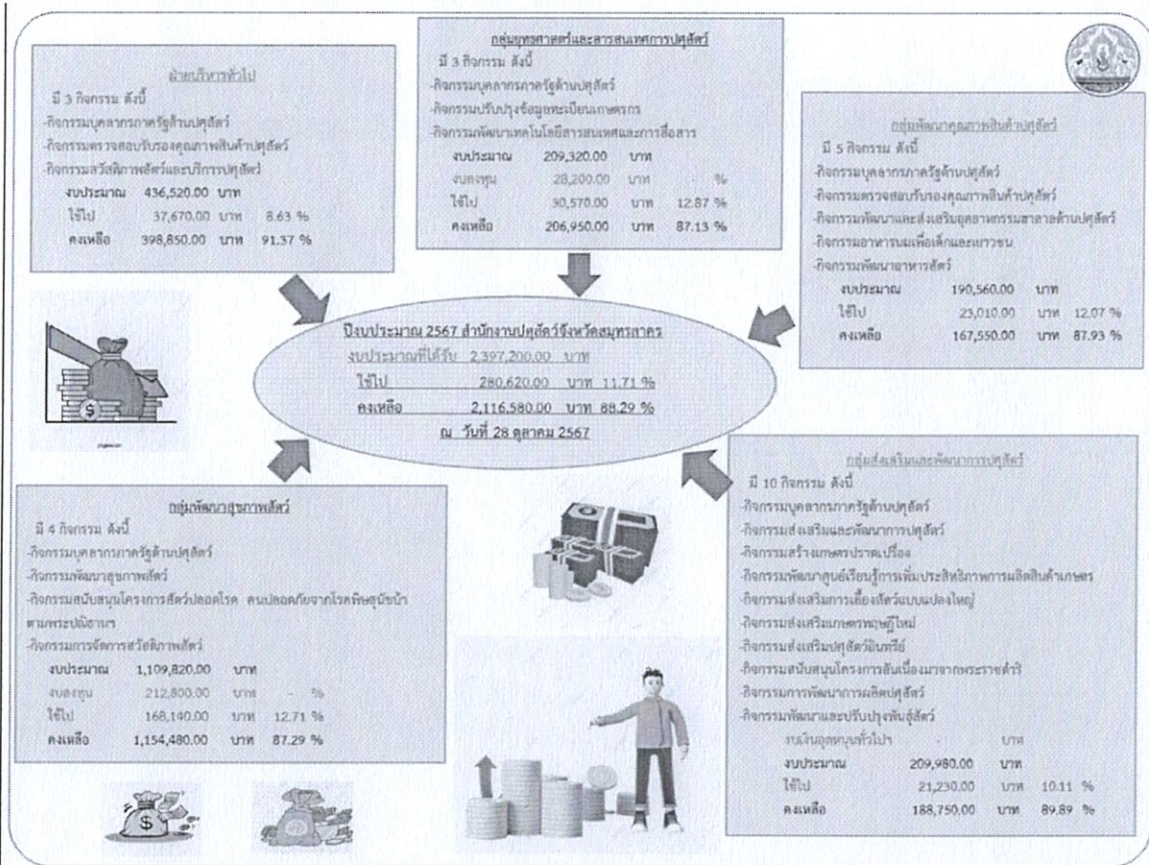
ฝ่ายบริหารทั่วไป
มี 3 กิจกรรม ดังนี้
-กิจกรรมบุคลากรภาครัฐด้านปศุสัตว์
-กิจกรรมตรวจสอบรับรองคุณภาพสินค้าปศุสัตว์
-กิจกรรมสวัสดิภาพสัตว์และบริการปศุสัตว์
งบประมาณ 436,520.00 บาท
ใช้ไป 37,670.00 บาท 8.63 %
คงเหลือ 398,850.00 บาท 91.37 %

กลุ่มยุทธศาสตร์และสารสนเทศการปศุสัตว์
มี 3 กิจกรรม ดังนี้
-กิจกรรมบุคลากรภาครัฐด้านปศุสัตว์
-กิจกรรมปรับปรุงข้อมูลทะเบียนเกษตรกร
-กิจกรรมพัฒนาเทคโนโลยีสารสนเทศและการสื่อสาร
งบประมาณ 209,320.00 บาท
งบลงทุน 28,200.00 บาท %
ใช้ไป 30,570.00 บาท 12.87 %
คงเหลือ 206,950.00 บาท 87.13 %

กลุ่มพัฒนาคุณภาพสินค้าปศุสัตว์
มี 5 กิจกรรม ดังนี้
-กิจกรรมบุคลากรภาครัฐด้านปศุสัตว์
-กิจกรรมตรวจสอบรับรองคุณภาพสินค้าปศุสัตว์
-กิจกรรมพัฒนาและส่งเสริมอุตสาหกรรมฮาลาลด้านปศุสัตว์
-กิจกรรมอาหารนมเพื่อเด็กและเยาวชน
-กิจกรรมพัฒนาอาหารสัตว์
งบประมาณ 190,560.00 บาท
ใช้ไป 23,010.00 บาท 12.07 %
คงเหลือ 167,550.00 บาท 87.93 %

ปีงบประมาณ 2567 สำนักงานปศุสัตว์จังหวัดสมุทรสาคร
งบประมาณที่ได้รับ 2,397,200.00 บาท
ใช้ไป 280,620.00 บาท 11.71 %
คงเหลือ 2,116,580.00 บาท 88.29 %
ณ วันที่ 28 ตุลาคม 2567

กลุ่มพัฒนาสุขภาพสัตว์
มี 4 กิจกรรม ดังนี้
-กิจกรรมบุคลากรภาครัฐด้านปศุสัตว์
-กิจกรรมพัฒนาสุขภาพสัตว์
-กิจกรรมสนับสนุนโครงการสัตว์ปลอดโรค คนปลอดภัยจากโรคพิษสุนัขบ้า ตามพระปณิธานฯ
-กิจกรรมการจัดการสวัสดิภาพสัตว์
งบประมาณ 1,109,820.00 บาท
งบลงทุน 212,800.00 บาท - %
ใช้ไป 168,140.00 บาท 12.71 %
คงเหลือ 1,154,480.00 บาท 87.29 %

กลุ่มส่งเสริมและพัฒนาการปศุสัตว์
มี 10 กิจกรรม ดังนี้
-กิจกรรมบุคลากรภาครัฐด้านปศุสัตว์
-กิจกรรมส่งเสริมและพัฒนาการปศุสัตว์
-กิจกรรมสร้างเกษตรกรปราดเปรื่อง
-กิจกรรมพัฒนาศูนย์เรียนรู้การเพิ่มประสิทธิภาพการผลิตสินค้าเกษตร
-กิจกรรมส่งเสริมการเลี้ยงสัตว์แบบแปลงใหญ่
-กิจกรรมส่งเสริมเกษตรกรทฤษฎีใหม่
-กิจกรรมส่งเสริมปศุสัตว์อินทรีย์
-กิจกรรมสนับสนุนโครงการอันเนื่องมาจากพระราชดำริ
-กิจกรรมการพัฒนาการผลิตปศุสัตว์
-กิจกรรมพัฒนาและปรับปรุงพันธุ์สัตว์
งบเงินอุดหนุนทั่วไป - บาท
งบประมาณ 209,980.00 บาท
ใช้ไป 21,230.00 บาท 10.11 %
คงเหลือ 188,750.00 บาท 89.89 %